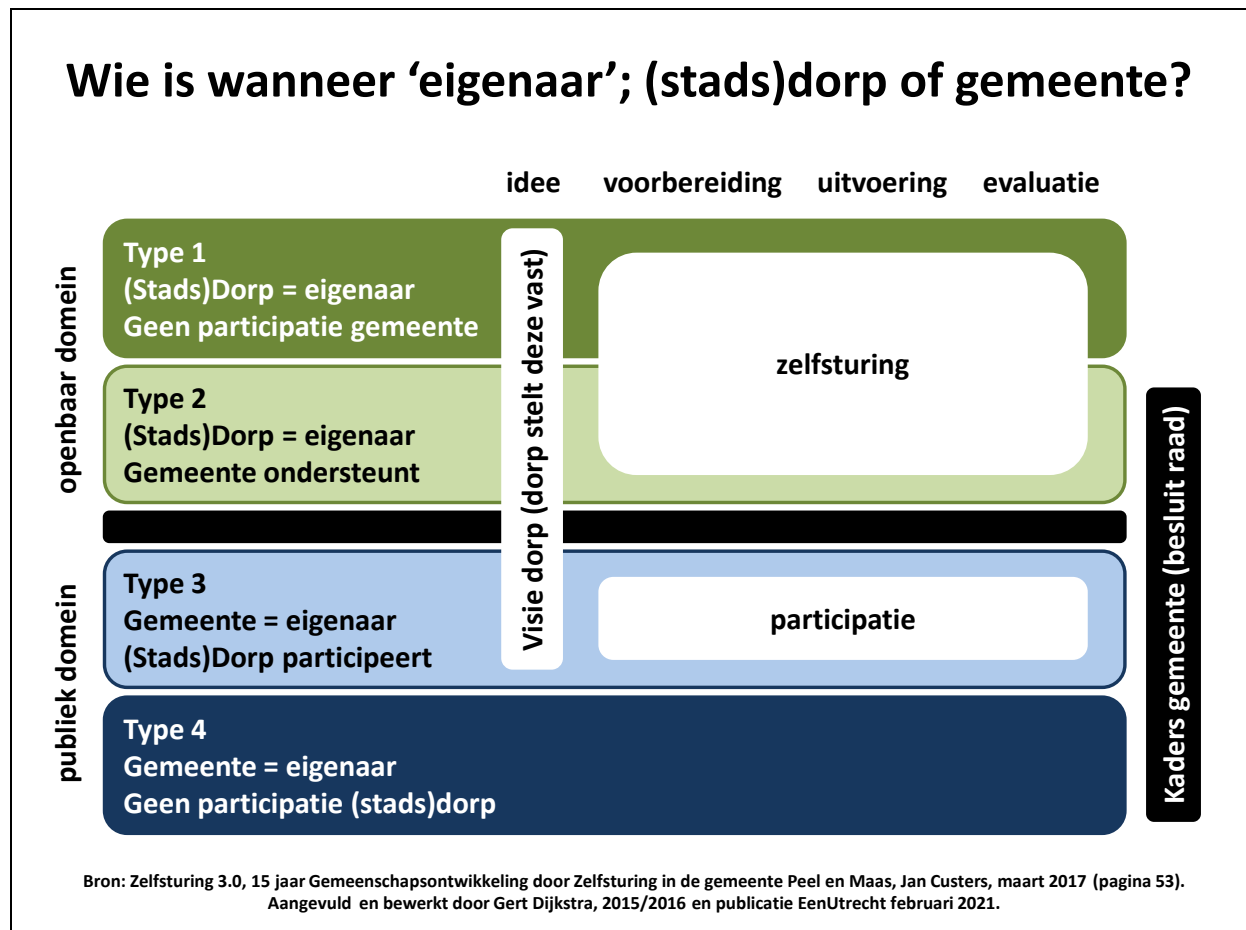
Wie is wanneer ‘eigenaar’; (stads)dorp of gemeente?

idee voorbereiding uitvoering evaluatie

openbaar domein

Type 1
(Stads)Dorp = eigenaar
Geen participatie gemeente

Type 2
(Stads)Dorp = eigenaar
Gemeente ondersteunt

Visie dorp (dorp stelt deze vast)

zelfsturing

Kaders gemeente (besluit raad)

publiek domein

Type 3
Gemeente = eigenaar
(Stads)Dorp participeert

participatie

Type 4
Gemeente = eigenaar
Geen participatie (stads)dorp

Bron: Zelfsturing 3.0, 15 jaar Gemeenschapsontwikkeling door Zelfsturing in de gemeente Peel en Maas, Jan Custers, maart 2017 (pagina 53). Aangevuld en bewerkt door Gert Dijkstra, 2015/2016 en publicatie EenUtrecht februari 2021.